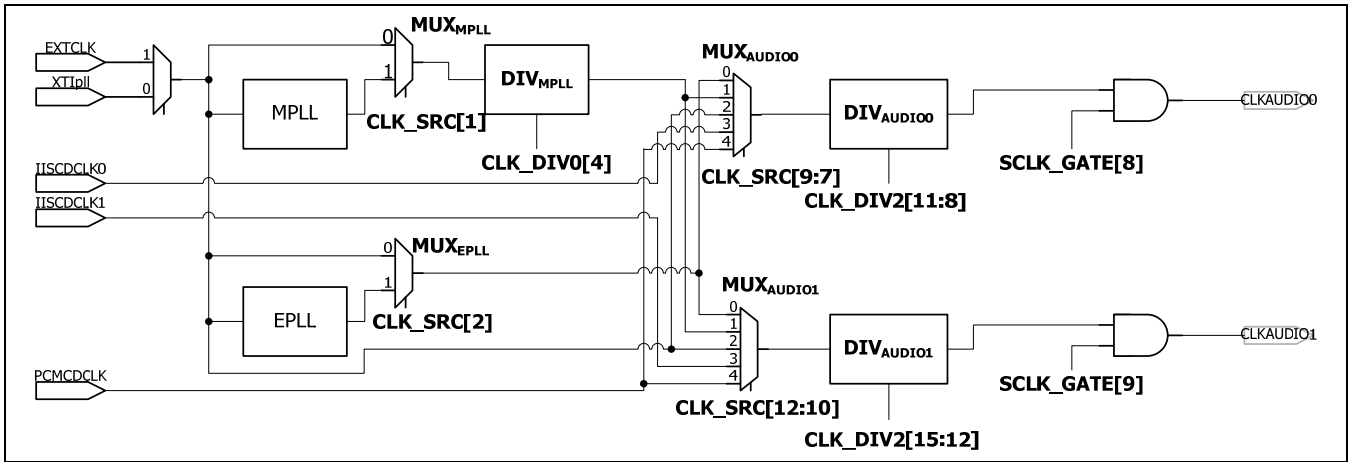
EXTCLK
XTIpll
1
0
MPLL
0
1
$MUX_{MPLL}$
CLK_SRC[1]
$DIV_{MPLL}$
CLK_DIV0[4]
$MUX_{AUDIO0}$
0
1
2
3
4
CLK_SRC[9:7]
$DIV_{AUDIO0}$
CLK_DIV2[11:8]
SCLK_GATE[8]
CLKAUDIO0
IISCDCLK0
IISCDCLK1
0
1
$MUX_{EPLL}$
EPLL
CLK_SRC[2]
$MUX_{AUDIO1}$
0
1
2
3
4
$DIV_{AUDIO1}$
CLKAUDIO1
SCLK_GATE[9]
PCMCDCLK
CLK_SRC[12:10]
CLK_DIV2[15:12]